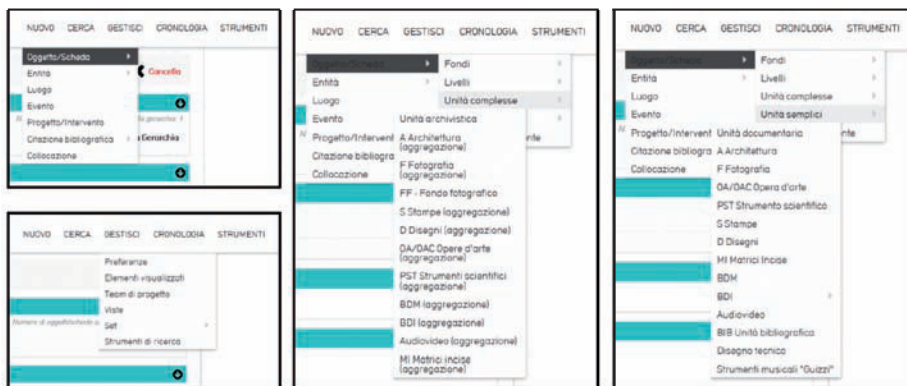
NUOVO CERCA GESTISCI CRONOLOGIA STRUMENTI

Oggetto/Scheda
Entità
Luogo
Evento
Progetto/Intervento
Citazione bibliografica
Collocazione

Cancella
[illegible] generiche
Gerarchia

NUOVO CERCA GESTISCI CRONOLOGIA STRUMENTI

Preferenze
Elementi visualizzati
Team di progetto
Viste
Set
Strumenti di ricerca

Numero di oggetti/schede

NUOVO CERCA GESTISCI CRONOLOGIA STRUMENTI

Oggetto/Scheda
Entità
Luogo
Evento
Progetto/Intervent
Citazione bibliogra
Collocazione

Fondi
Livelli
Unità complesse

Unità archivistica
A Architettura (aggregazione)
F Fotografia (aggregazione)
FF - Fondo fotografico
S Stampe (aggregazione)
D Disegni (aggregazione)
OA/OAC Opere d'arte (aggregazione)
PST Strumenti scientifici (aggregazione)
BDM (aggregazione)
BDI (aggregazione)
Audiovideo (aggregazione)
MI Matrici incise (aggregazione)

nte

NUOVO CERCA GESTISCI CRONOLOGIA STRUMENTI

Oggetto/Scheda
Entità
Luogo
Evento
Progetto/Intervent
Citazione bibliogra
Collocazione

Fondi
Livelli
Unità complesse
Unità semplici

Unità documentaria
A Architettura
F Fotografia
OA/OAC Opera d'arte
PST Strumento scientifico
S Stampe
D Disegni
MI Matrici Incise
BDM
BDI
Audiovideo
BIB Unità bibliografica
Disegno tecnico
Strumenti musicali "Guizzi"

nte